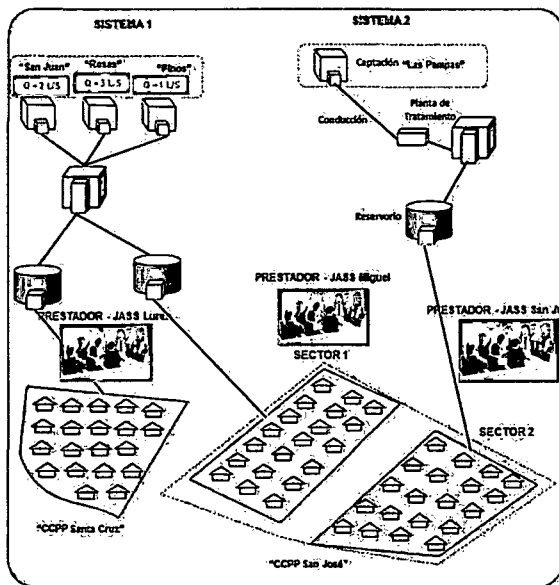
SISTEMA 1

SISTEMA 2

"San Juan"

"Rosas"

"Pinos"

Q = 2 L/S

Q = 3 L/S

Q = 1 L/S

Captación "Las Pampas"

Conducción

Planta de Tratamiento

Reservorio

PRESTADOR - JASS Miguel

PRESTADOR - JASS Lur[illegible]

PRESTADOR - JASS San J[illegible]

SECTOR 1

SECTOR 2

"CCPP Santa Cruz"

"CCPP San José"